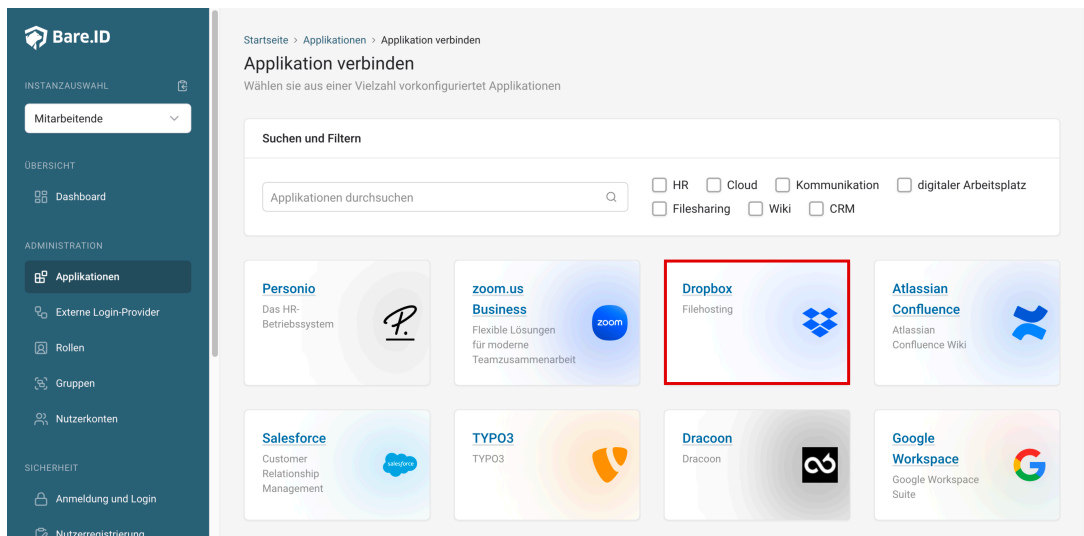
Bare.ID

INSTANZAUSWAHL

Mitarbeitende

ÜBERSICHT

Dashboard

ADMINISTRATION

Applikationen

Externe Login-Provider

Rollen

Gruppen

Nutzerkonten

SICHERHEIT

Anmeldung und Login

Nutzerregistrierung

Startseite > Applikationen > Applikation verbinden

Applikation verbinden

Wählen sie aus einer Vielzahl vorkonfiguriertet Applikationen

Suchen und Filtern

Applikationen durchsuchen

HR Cloud Kommunikation digitaler Arbeitsplatz

Filesharing Wiki CRM

Personio
Das HR-Betriebssystem

zoom.us Business
Flexible Lösungen für moderne Teamzusammenarbeit

zoom

Dropbox
Filehosting

Atlassian Confluence
Atlassian Confluence Wiki

Salesforce
Customer Relationship Management

salesforce

TYPO3
TYPO3

Dracoon
Dracoon

Google Workspace
Google Workspace Suite